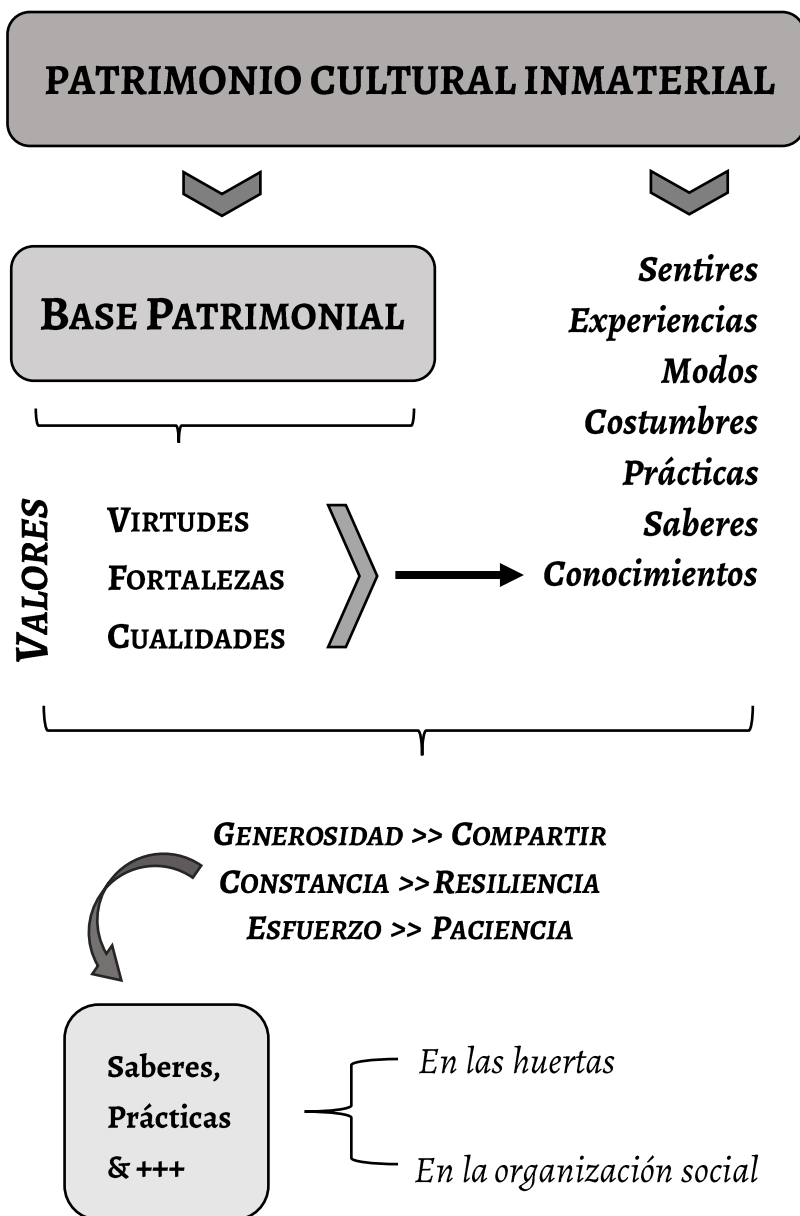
PATRIMONIO CULTURAL INMATERIAL

BASE PATRIMONIAL

Sentires
Experiencias
Modos
Costumbres
Prácticas
Saberes
Conocimientos

VALORES

VIRTUDES
FORTALEZAS
CUALIDADES

GENEROSIDAD >> COMPARTIR
CONSTANCIA >> RESILIENCIA
ESFUERZO >> PACIENCIA

Saberes, Prácticas & +++

En las huertas

En la organización social